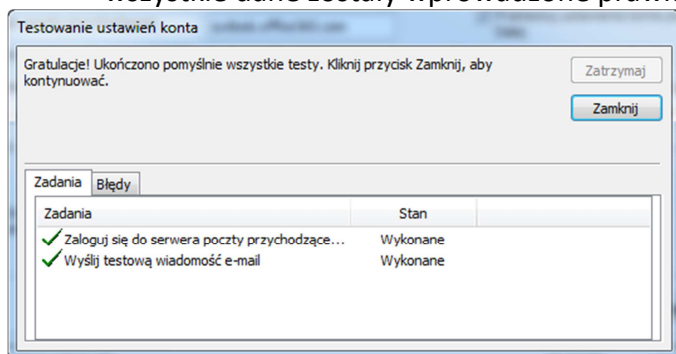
wszystkie dane zostały wprowadzone prawi

Testowanie ustawień konta

Gratulacje! Ukończono pomyślnie wszystkie testy. Kliknij przycisk Zamknij, aby kontynuować.

Zatrzymaj

Zamknij

Zadania Błędy

| Zadania | Stan |
|---|---|
| Zaloguj się do serwera poczty przychodzące... | Wykonane |
| Wyślij testową wiadomość e-mail | Wykonane |